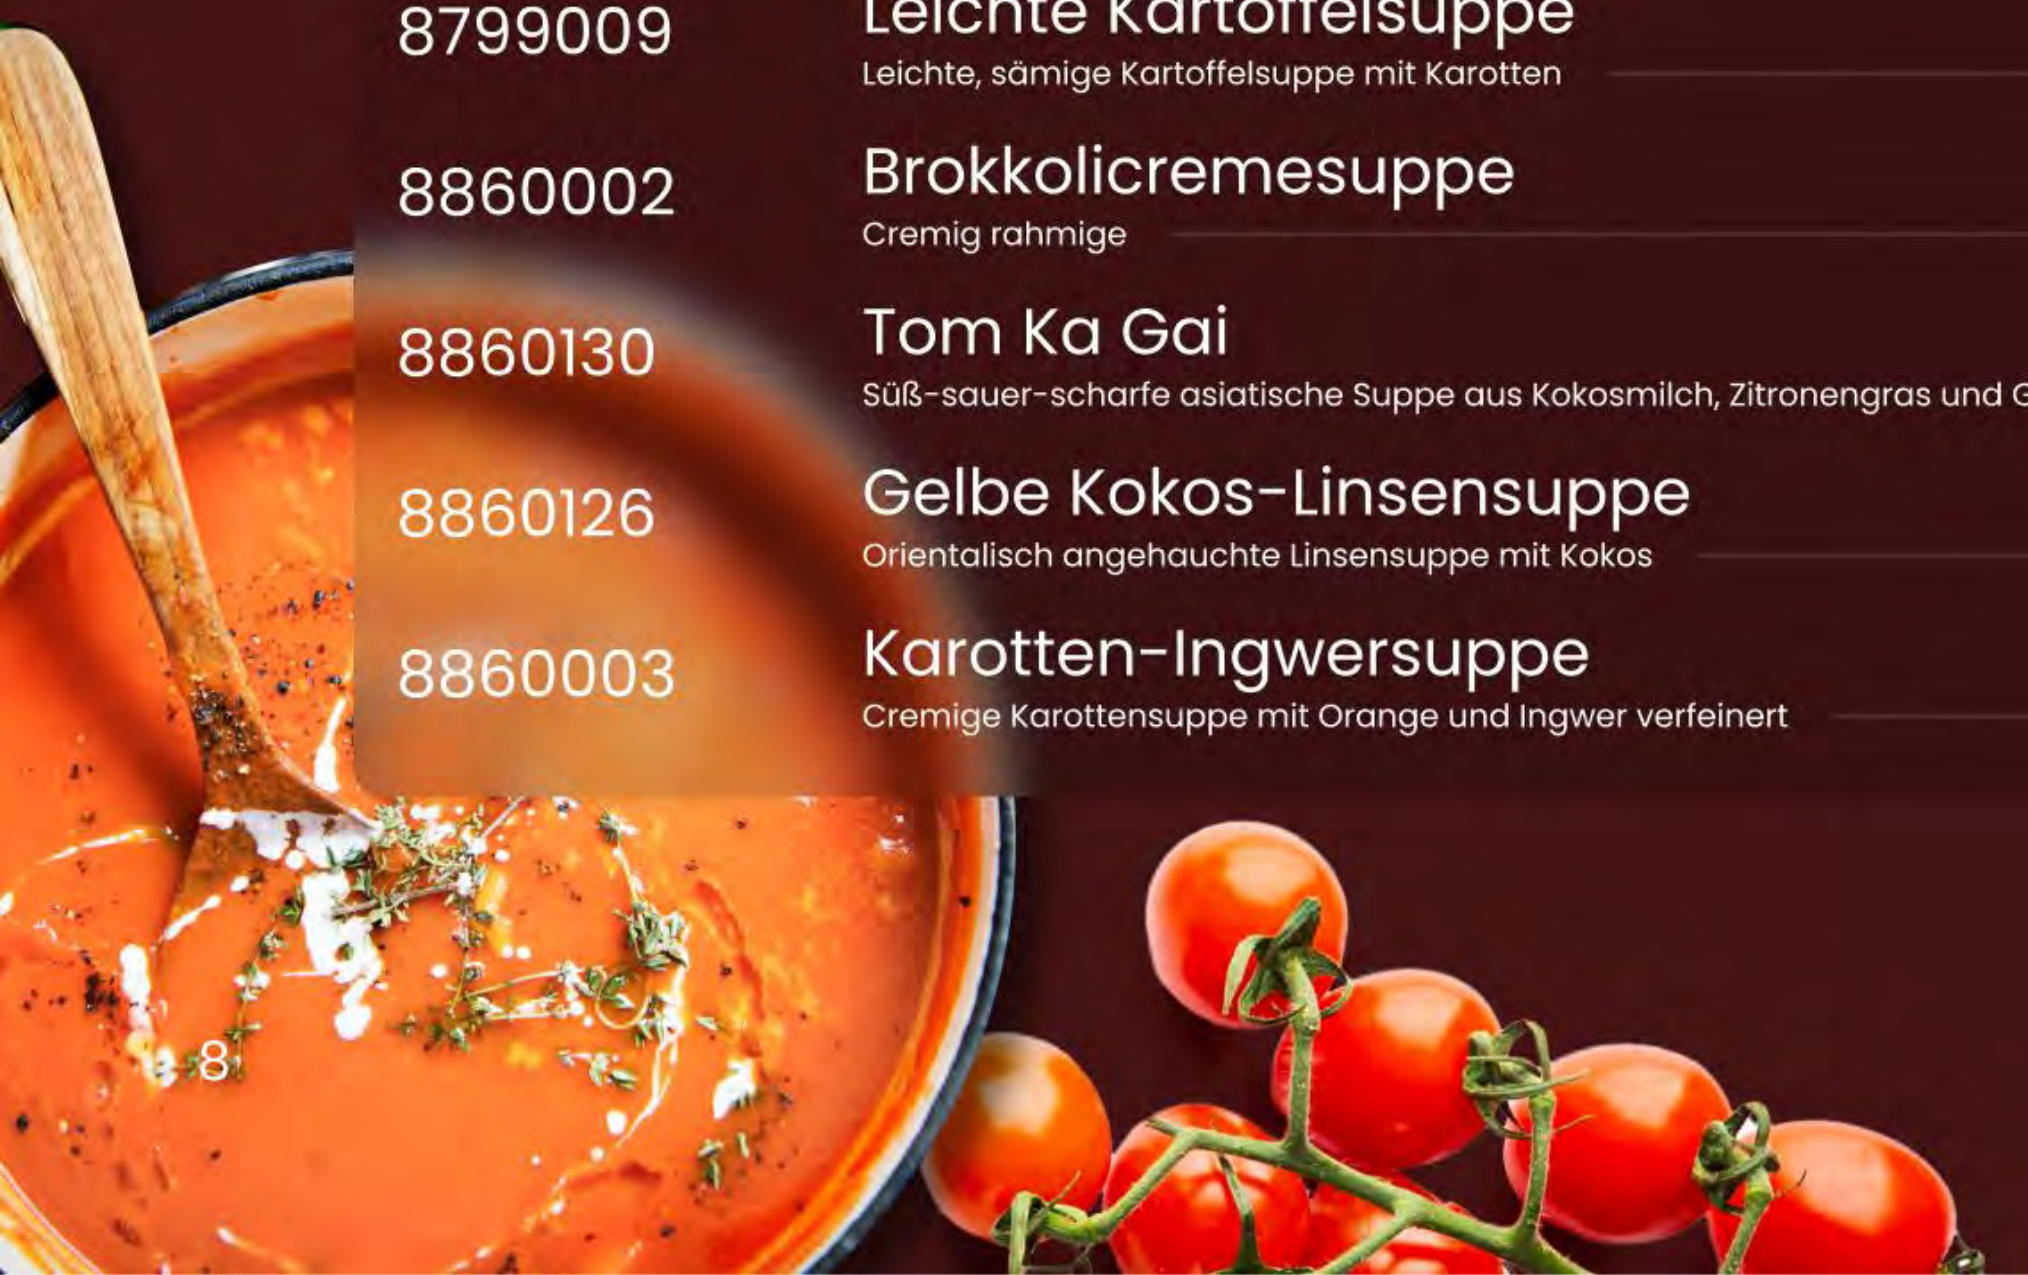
8799009
Leichte Kartoffelsuppe
Leichte, sämige Kartoffelsuppe mit Karotten

8860002
Brokkolicremesuppe
Cremig rahmige

8860130
Tom Ka Gai
Süß-sauer-scharfe asiatische Suppe aus Kokosmilch, Zitronengras und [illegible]

8860126
Gelbe Kokos-Linsensuppe
Orientalisch angehauchte Linsensuppe mit Kokos

8860003
Karotten-Ingwersuppe
Cremige Karottensuppe mit Orange und Ingwer verfeinert

8